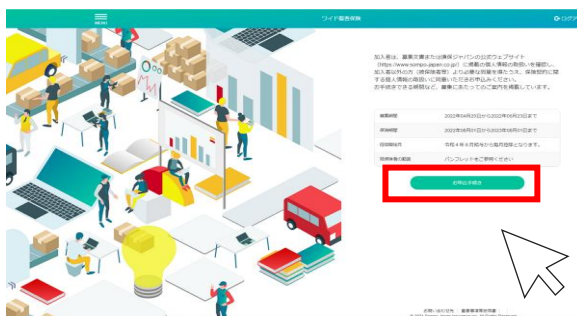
MENU

ワイド業務保険

ログア

加入者は、重要事項または損保ジャパンの公式ウェブサイト（https://www.sompo-japan.co.jp/）に掲載の個人情報の取扱いを確認し、加入者以外の方（被保険者等）よりお申込みされる場合は、保険契約に関する個人情報の取扱いに同意いただいたうえでお申込みください。お手続きできる期間など、募集にあたってのご案内を掲載しています。

| | |
|---|---|
| 募集期間 | 2022年04月25日から2022年05月23日まで |
| 保険期間 | 2022年06月01日から2023年06月01日まで |
| 保険始期 | 令和４年６月１日午後４時 |
| 保険料の支払 | パンフレットをご参照ください |

お申込手続き

お問い合わせ　重要事項等説明書

© 2022 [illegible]